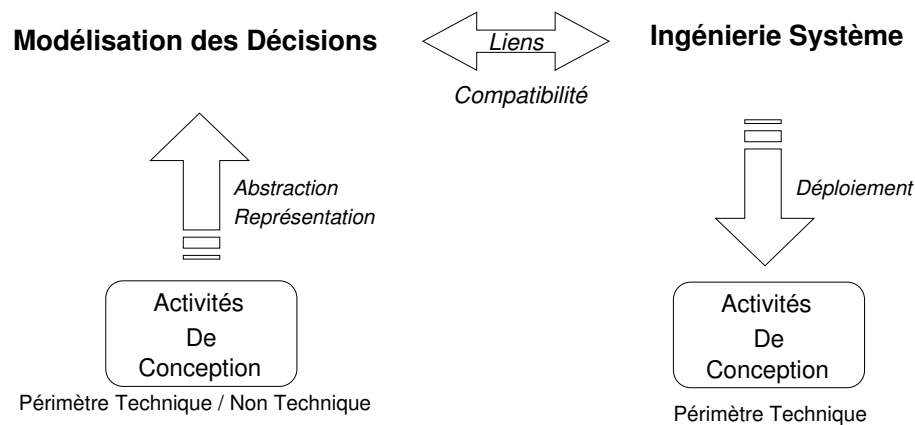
Modélisation des Décisions

Liens

Ingénierie Système

Compatibilité

Abstraction
Représentation

Déploiement

Activités
De
Conception

Périmètre Technique / Non Technique

Activités
De
Conception

Périmètre Technique